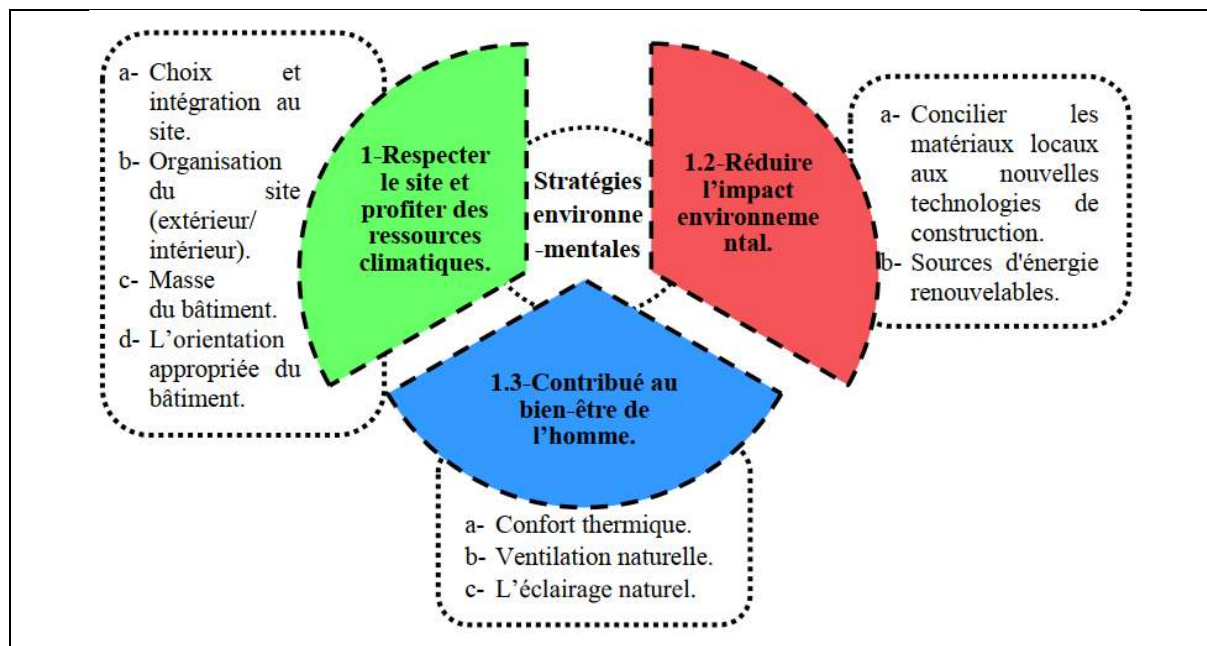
a- Choix et intégration au site.
b- Organisation du site (extérieur/ intérieur).
c- Masse du bâtiment.
d- L'orientation appropriée du bâtiment.

1-Respecter le site et profiter des ressources climatiques.

Stratégies environne-mentales

1.2-Réduire l'impact environnemental.

a- Concilier les matériaux locaux aux nouvelles technologies de construction.
b- Sources d'énergie renouvelables.

1.3-Contribué au bien-être de l'homme.

a- Confort thermique.
b- Ventilation naturelle.
c- L'éclairage naturel.